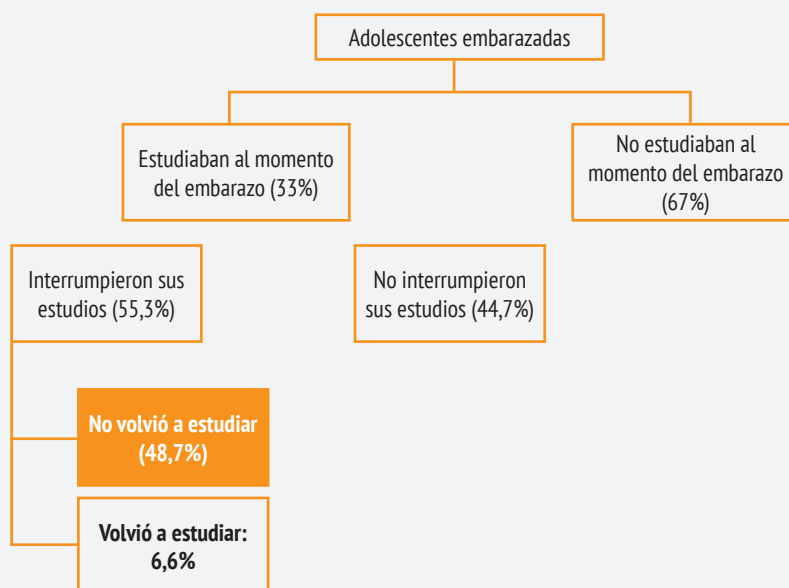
Adolescentes embarazadas

Estudiaban al momento del embarazo (33%)

No estudiaban al momento del embarazo (67%)

Interrumpieron sus estudios (55,3%)

No interrumpieron sus estudios (44,7%)

No volvió a estudiar (48,7%)

Volvió a estudiar: 6,6%